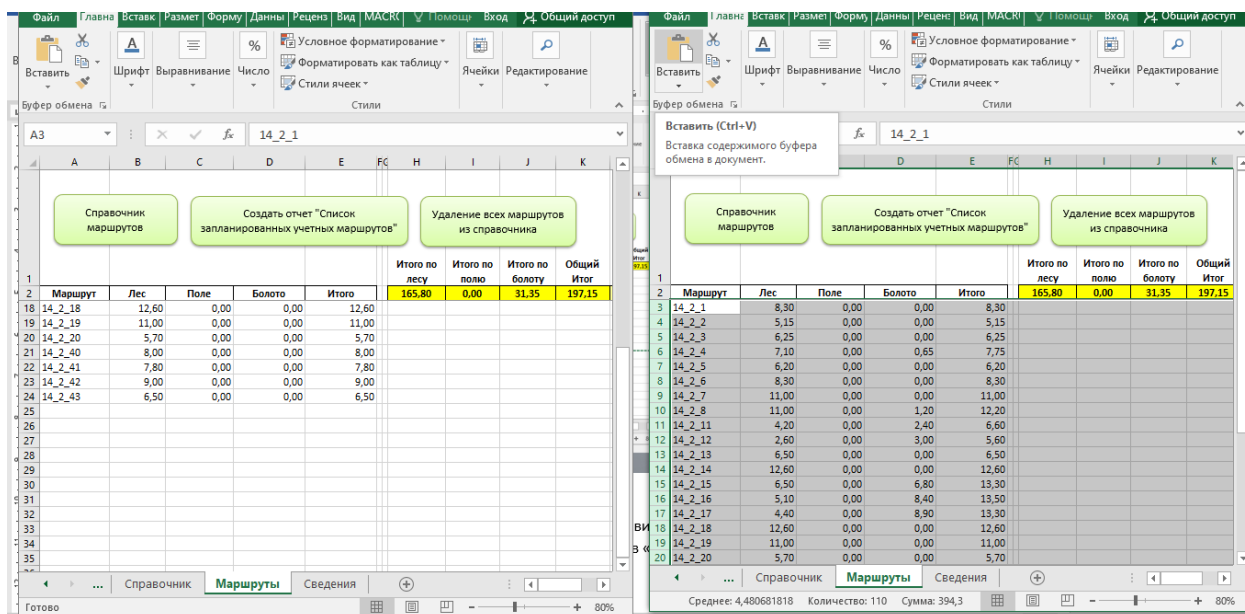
Файл Главна Вставк Размет Форму Данны Реценз Вид MACR( Помощь Вход Общий доступ

Вставить Шрифт Выравнивание Число Условное форматирование Форматировать как таблицу Стили ячеек Ячейки Редактирование

Буфер обмена Стили

A3 $f_x$ 14_2_1

Справочник маршрутов

Создать отчет "Список запланированных учетных маршрутов"

Удаление всех маршрутов из справочника

| | A | B | C | D | E | H | I | J | K |
|---|---|---|---|---|---|---|---|---|---|
| 1 | | | | | | Итого по лесу | Итого по полю | Итого по болоту | Общий Итог |
| 2 | Маршрут | Лес | Поле | Болото | Итого | 165,80 | 0,00 | 31,35 | 197,15 |
| 18 | 14_2_18 | 12,60 | 0,00 | 0,00 | 12,60 | | | | |
| 19 | 14_2_19 | 11,00 | 0,00 | 0,00 | 11,00 | | | | |
| 20 | 14_2_20 | 5,70 | 0,00 | 0,00 | 5,70 | | | | |
| 21 | 14_2_40 | 8,00 | 0,00 | 0,00 | 8,00 | | | | |
| 22 | 14_2_41 | 7,80 | 0,00 | 0,00 | 7,80 | | | | |
| 23 | 14_2_42 | 9,00 | 0,00 | 0,00 | 9,00 | | | | |
| 24 | 14_2_43 | 6,50 | 0,00 | 0,00 | 6,50 | | | | |
| 25 | | | | | | | | | |
| 26 | | | | | | | | | |
| 27 | | | | | | | | | |
| 28 | | | | | | | | | |
| 29 | | | | | | | | | |
| 30 | | | | | | | | | |
| 31 | | | | | | | | | |
| 32 | | | | | | | | | |
| 33 | | | | | | | | | |
| 34 | | | | | | | | | |
| 35 | | | | | | | | | |

... Справочник Маршруты Сведения

Готово 80%

Файл Главна Вставк Размет Форму Данны Реценз Вид MACR( Помощь Вход Общий доступ

Вставить Шрифт Выравнивание Число Условное форматирование Форматировать как таблицу Стили ячеек Ячейки Редактирование

Буфер обмена Стили

Вставить (Ctrl+V)
Вставка содержимого буфера обмена в документ.

$f_x$ 14_2_1

Справочник маршрутов

Создать отчет "Список запланированных учетных маршрутов"

Удаление всех маршрутов из справочника

| | A | B | C | D | E | H | I | J | K |
|---|---|---|---|---|---|---|---|---|---|
| 1 | | | | | | Итого по лесу | Итого по полю | Итого по болоту | Общий Итог |
| 2 | Маршрут | Лес | Поле | Болото | Итого | 165,80 | 0,00 | 31,35 | 197,15 |
| 3 | 14_2_1 | 8,30 | 0,00 | 0,00 | 8,30 | | | | |
| 4 | 14_2_2 | 5,15 | 0,00 | 0,00 | 5,15 | | | | |
| 5 | 14_2_3 | 6,25 | 0,00 | 0,00 | 6,25 | | | | |
| 6 | 14_2_4 | 7,10 | 0,00 | 0,65 | 7,75 | | | | |
| 7 | 14_2_5 | 6,20 | 0,00 | 0,00 | 6,20 | | | | |
| 8 | 14_2_6 | 8,30 | 0,00 | 0,00 | 8,30 | | | | |
| 9 | 14_2_7 | 11,00 | 0,00 | 0,00 | 11,00 | | | | |
| 10 | 14_2_8 | 11,00 | 0,00 | 1,20 | 12,20 | | | | |
| 11 | 14_2_11 | 4,20 | 0,00 | 2,40 | 6,60 | | | | |
| 12 | 14_2_12 | 2,60 | 0,00 | 3,00 | 5,60 | | | | |
| 13 | 14_2_13 | 6,50 | 0,00 | 0,00 | 6,50 | | | | |
| 14 | 14_2_14 | 12,60 | 0,00 | 0,00 | 12,60 | | | | |
| 15 | 14_2_15 | 6,50 | 0,00 | 6,80 | 13,30 | | | | |
| 16 | 14_2_16 | 5,10 | 0,00 | 8,40 | 13,50 | | | | |
| 17 | 14_2_17 | 4,40 | 0,00 | 8,90 | 13,30 | | | | |
| 18 | 14_2_18 | 12,60 | 0,00 | 0,00 | 12,60 | | | | |
| 19 | 14_2_19 | 11,00 | 0,00 | 0,00 | 11,00 | | | | |
| 20 | 14_2_20 | 5,70 | 0,00 | 0,00 | 5,70 | | | | |

... Справочник Маршруты Сведения

Среднее: 4,480681818 Количество: 110 Сумма: 394,3 80%